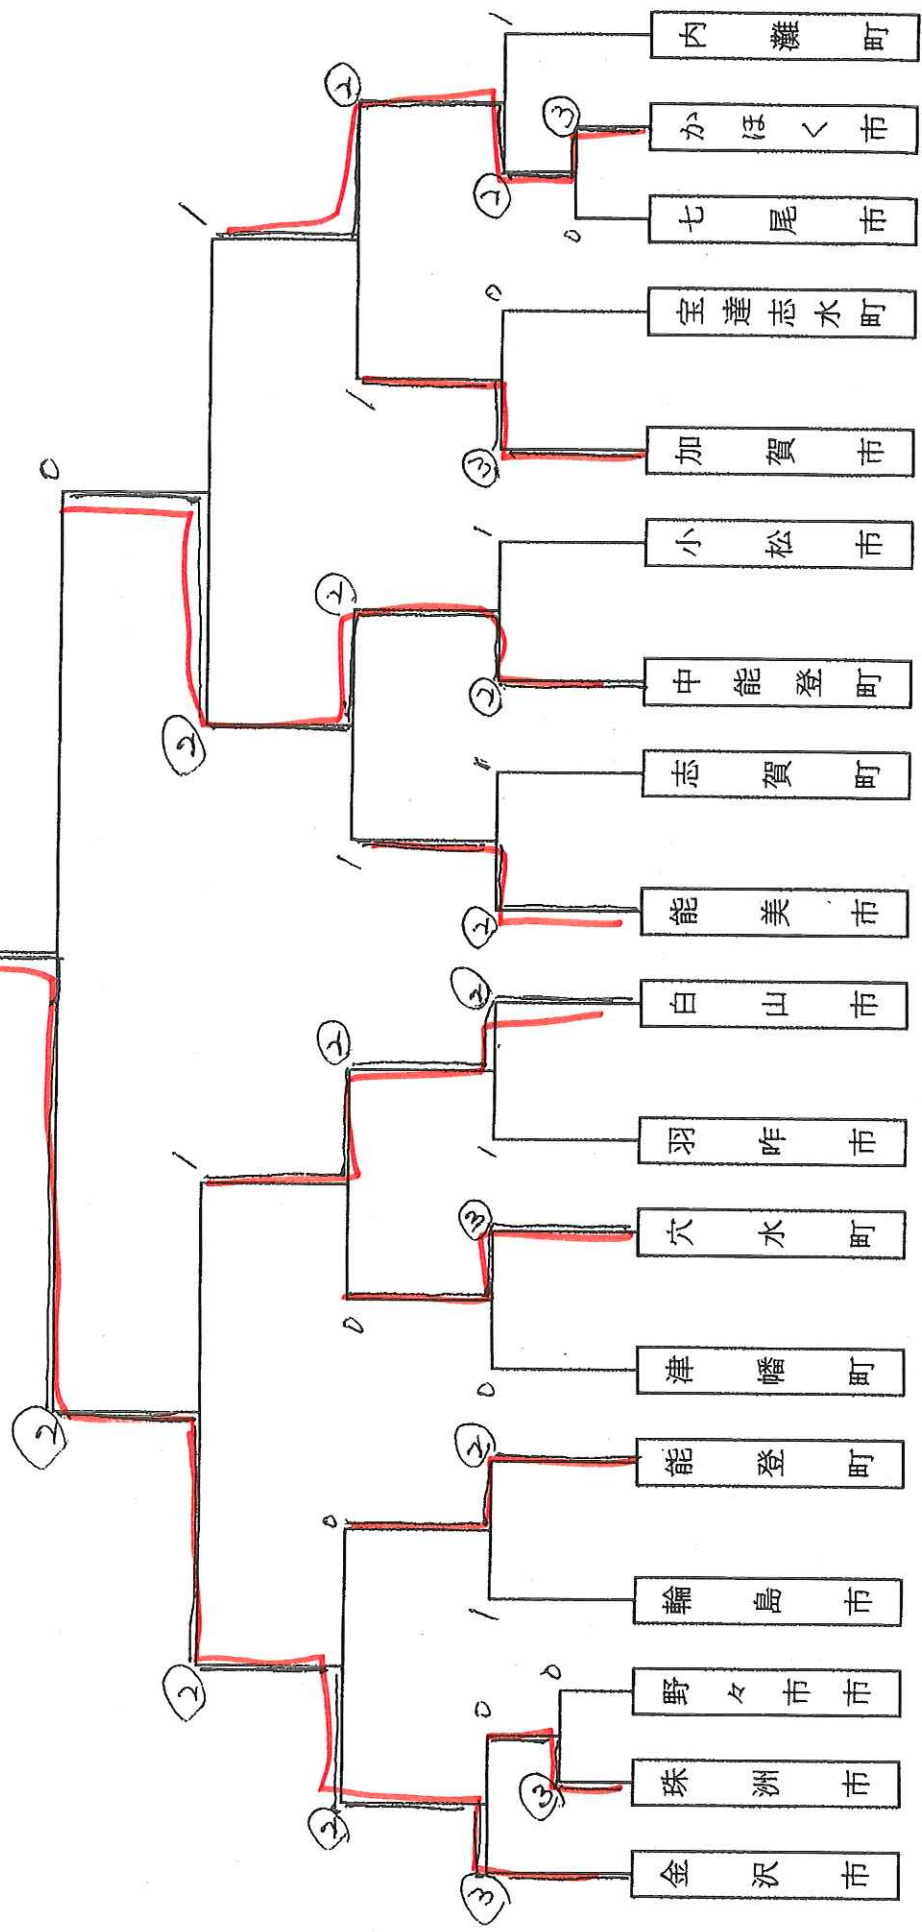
内灘町
かほく市
七尾市
宝達志水町
加賀市
小松市
中能登町
志賀町
能美市
白山市
羽咋市
穴水町
津幡町
能登町
輪島市
野々市市
珠洲市
金沢市

1
3
2
0
0
2
1
1
3
0
1
2
2
1
2
0
2
2
1
2
1
1
3
0
0
2
0
1
2
0
0
3
2
3
2